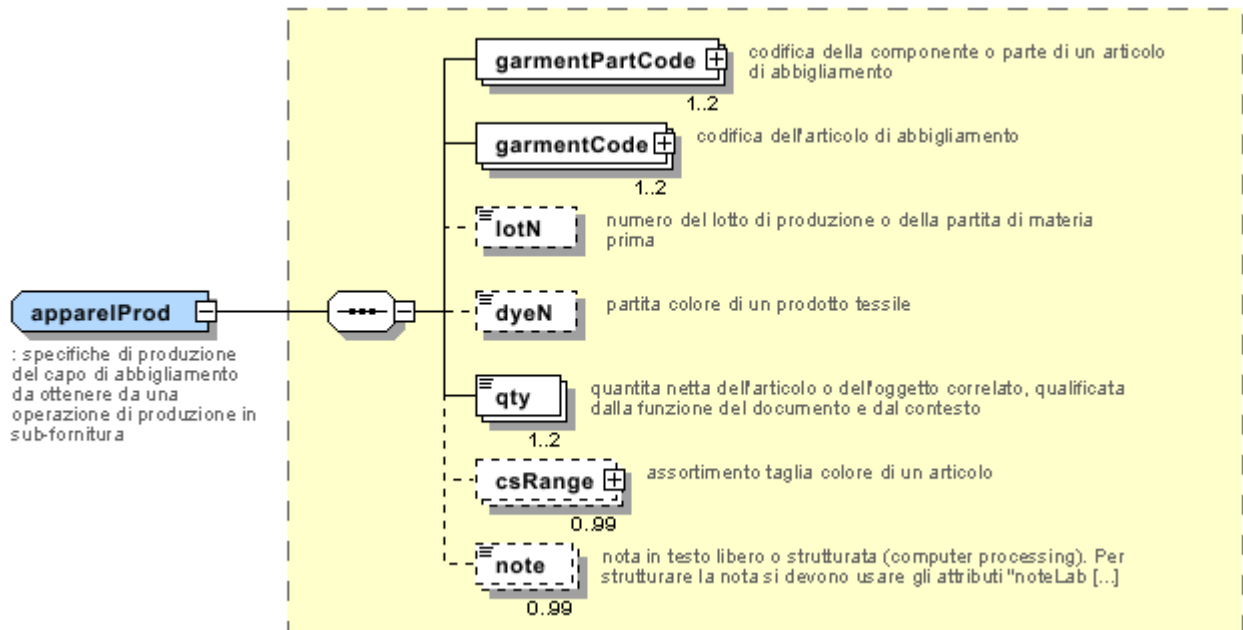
apparelProd

: specifiche di produzione del capo di abbigliamento da ottenere da una operazione di produzione in sub-fornitura

garmentPartCode

1..2

codifica della componente o parte di un articolo di abbigliamento

garmentCode

1..2

codifica dell'articolo di abbigliamento

lotN

numero del lotto di produzione o della partita di materia prima

dyeN

partita colore di un prodotto tessile

qty

1..2

quantita netta dell'articolo o dell'oggetto correlato, qualificata dalla funzione del documento e dal contesto

csRange

0..99

assortimento taglia colore di un articolo

note

0..99

nota in testo libero o strutturata (computer processing). Per strutturare la nota si devono usare gli attributi "noteLab [...]